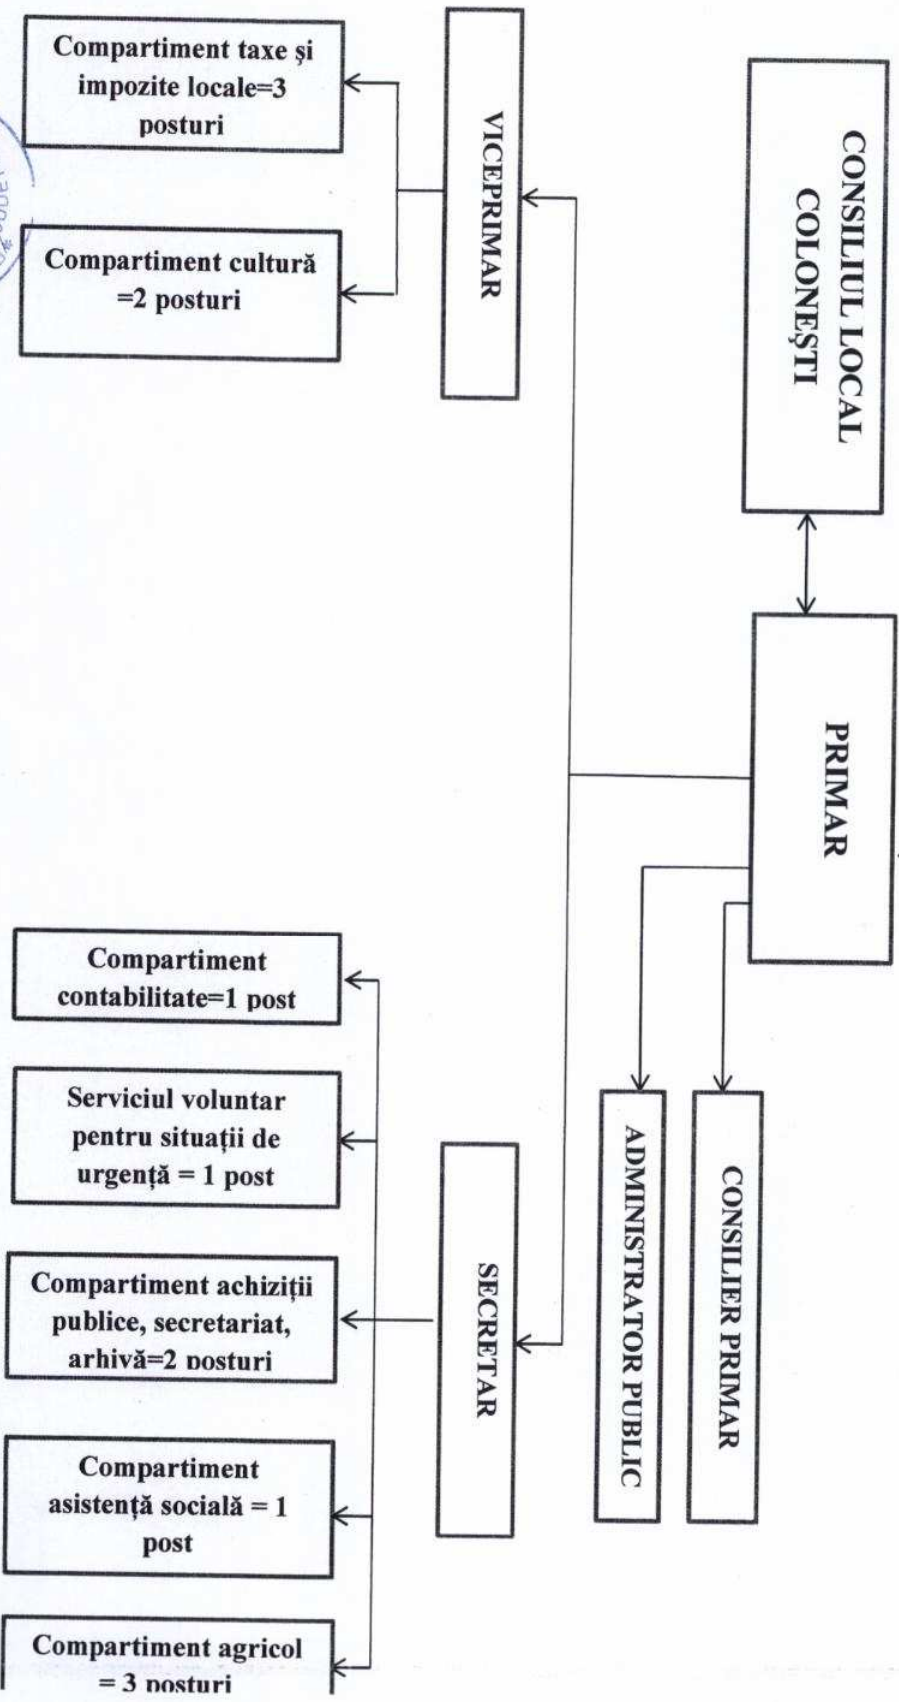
CONSILIUL LOCAL COLONEŞTI

PRIMAR

VICEPRIMAR

Compartiment taxe şi impozite locale=3 posturi

Compartiment cultură =2 posturi

CONSILIER PRIMAR

ADMINISTRATOR PUBLIC

SECRETAR

Compartiment contabilitate=1 post

Serviciul voluntar pentru situaţii de urgenţă = 1 post

Compartiment achiziţii publice, secretariat, arhivă=2 posturi

Compartiment asistenţă socială = 1 post

Compartiment agricol = 3 posturi